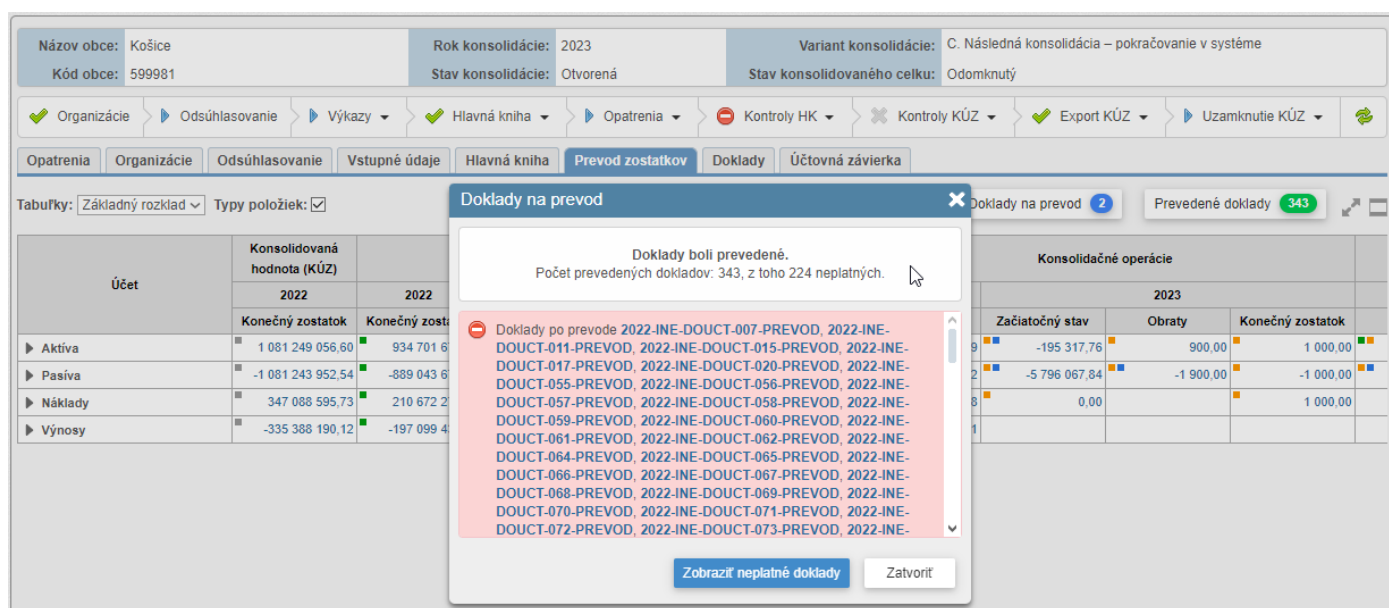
Názov obce: Košice
Kód obce: 599981
Rok konsolidácie: 2023
Stav konsolidácie: Otvorená
Variant konsolidácie: C. Následná konsolidácia – pokračovanie v systéme
Stav konsolidovaného celku: Odomknutý

Organizácie | Odsúhlasovanie | Výkazy | Hlavná kniha | Opatrenia | Kontroly HK | Kontroly KÚZ | Export KÚZ | Uzamknutie KÚZ

Opatrenia | Organizácie | Odsúhlasovanie | Vstupné údaje | Hlavná kniha | Prevod zostatkov | Doklady | Účtovná závierka

Tabuľky: Základný rozklad Typy položiek:

Doklady na prevod 2 | Prevedené doklady 343

| Účet | Konsolidovaná hodnota (KÚZ) 2022 Konečný zostatok | 2022 Konečný zosta | | Konsolidačné operácie 2023 Začiatočný stav | Obraty | Konečný zostatok |
|---|---|---|---|---|---|---|
| Aktíva | 1 081 249 056,60 | 934 701 6 | 9 | -195 317,76 | 900,00 | 1 000,00 |
| Pasíva | -1 081 243 952,54 | -889 043 6 | 2 | -5 796 067,84 | -1 900,00 | -1 000,00 |
| Náklady | 347 088 595,73 | 210 672 2 | 8 | 0,00 | | 1 000,00 |
| Výnosy | -335 388 190,12 | -197 099 4 | 1 | | | |

Doklady na prevod

Doklady boli prevedené.
Počet prevedených dokladov: 343, z toho 224 neplatných.

Doklady po prevode 2022-INE-DOUCT-007-PREVOD, 2022-INE-DOUCT-011-PREVOD, 2022-INE-DOUCT-015-PREVOD, 2022-INE-DOUCT-017-PREVOD, 2022-INE-DOUCT-020-PREVOD, 2022-INE-DOUCT-055-PREVOD, 2022-INE-DOUCT-056-PREVOD, 2022-INE-DOUCT-057-PREVOD, 2022-INE-DOUCT-058-PREVOD, 2022-INE-DOUCT-059-PREVOD, 2022-INE-DOUCT-060-PREVOD, 2022-INE-DOUCT-061-PREVOD, 2022-INE-DOUCT-062-PREVOD, 2022-INE-DOUCT-064-PREVOD, 2022-INE-DOUCT-065-PREVOD, 2022-INE-DOUCT-066-PREVOD, 2022-INE-DOUCT-067-PREVOD, 2022-INE-DOUCT-068-PREVOD, 2022-INE-DOUCT-069-PREVOD, 2022-INE-DOUCT-070-PREVOD, 2022-INE-DOUCT-071-PREVOD, 2022-INE-DOUCT-072-PREVOD, 2022-INE-DOUCT-073-PREVOD, 2022-INE-

Zobraziť neplatné doklady | Zatvoriť